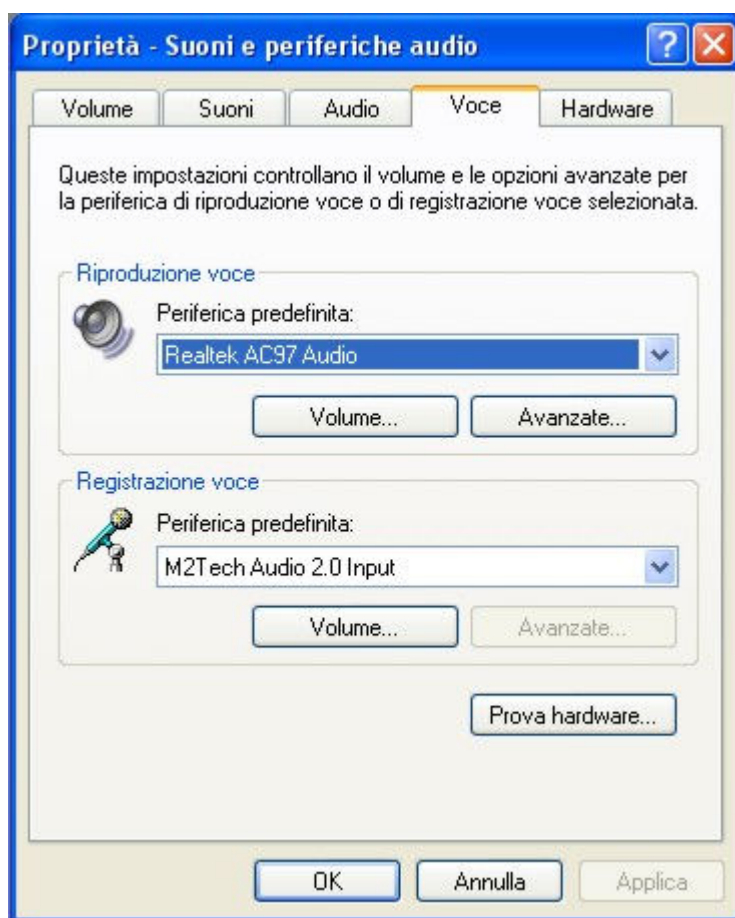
Proprietà - Suoni e periferiche audio

Volume | Suoni | Audio | Voce | Hardware

Queste impostazioni controllano il volume e le opzioni avanzate per la periferica di riproduzione voce o di registrazione voce selezionata.

Riproduzione voce

Periferica predefinita:

Realtek AC97 Audio

Volume...

Avanzate...

Registrazione voce

Periferica predefinita:

M2Tech Audio 2.0 Input

Volume...

Avanzate...

Prova hardware...

OK

Annulla

Applica